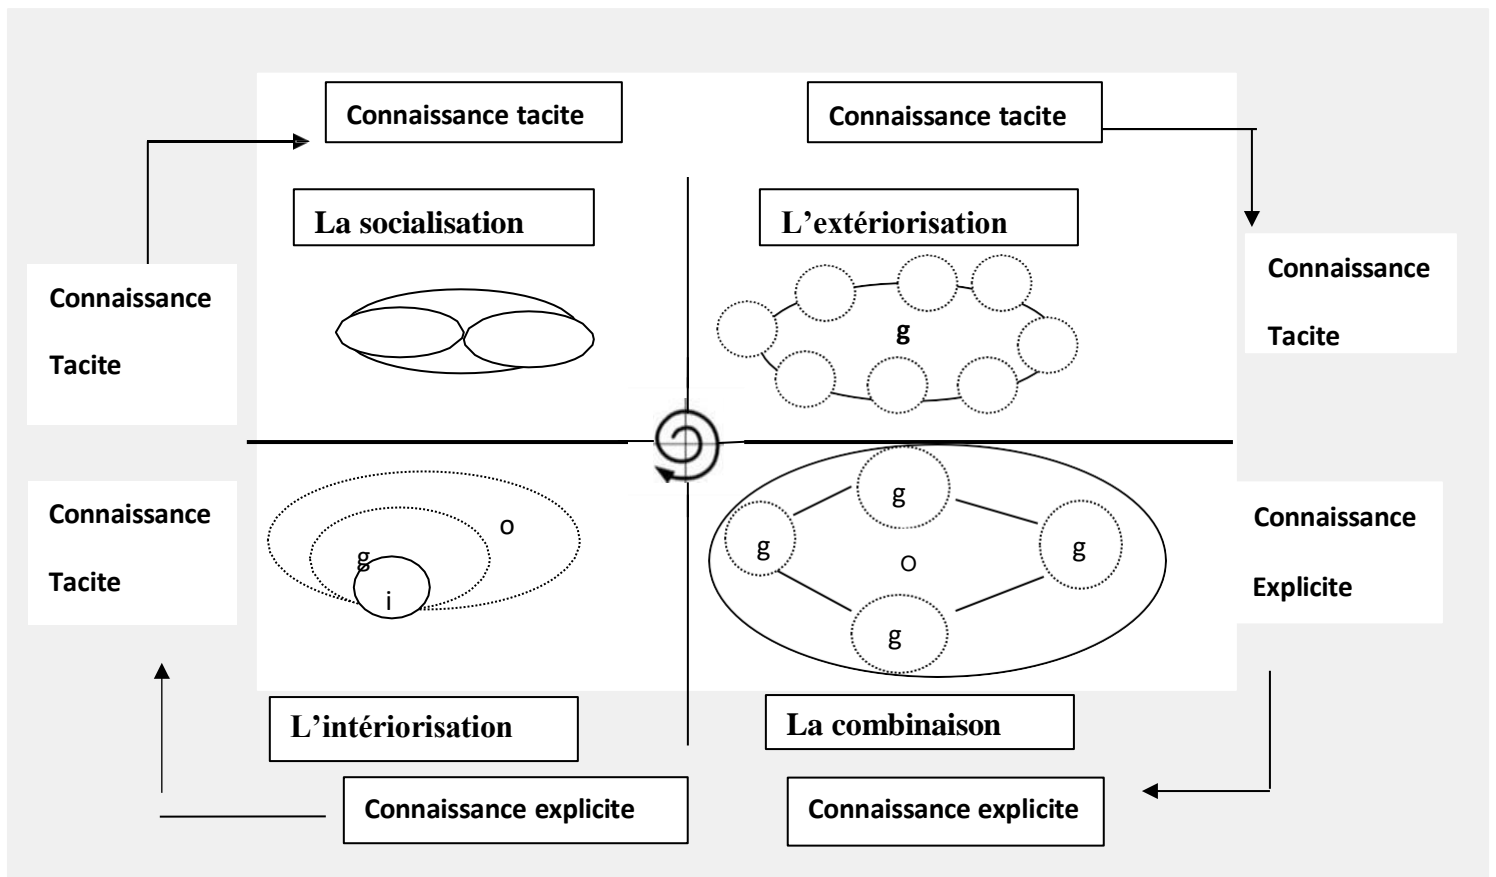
Connaissance tacite

Connaissance tacite

Connaissance

Tacite

La socialisation

L'extériorisation

Connaissance

Tacite

g

Connaissance

Tacite

o

g

i

g

g

g

o

g

Connaissance

Explicite

L'intériorisation

La combinaison

Connaissance explicite

Connaissance explicite